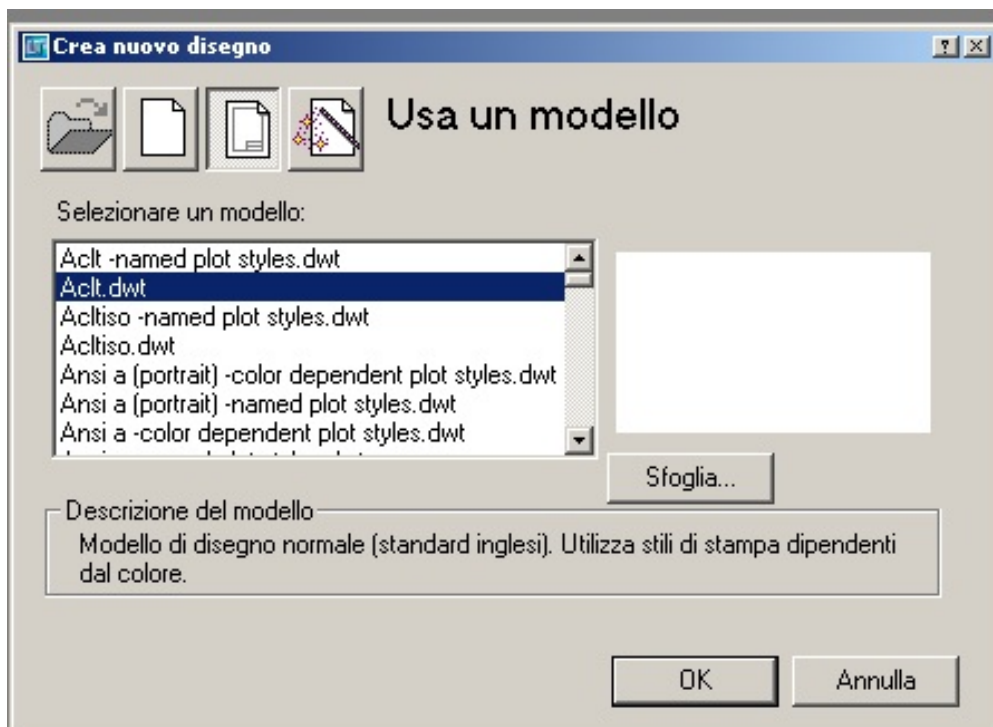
Crea nuovo disegno

? X

Usa un modello

Selezionare un modello:

Aclt -named plot styles.dwt
Aclt.dwt
Acltiso -named plot styles.dwt
Acltiso.dwt
Ansi a (portrait) -color dependent plot styles.dwt
Ansi a (portrait) -named plot styles.dwt
Ansi a -color dependent plot styles.dwt
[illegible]

Sfoglia...

Descrizione del modello

Modello di disegno normale (standard inglesi). Utilizza stili di stampa dipendenti dal colore.

OK

Annulla